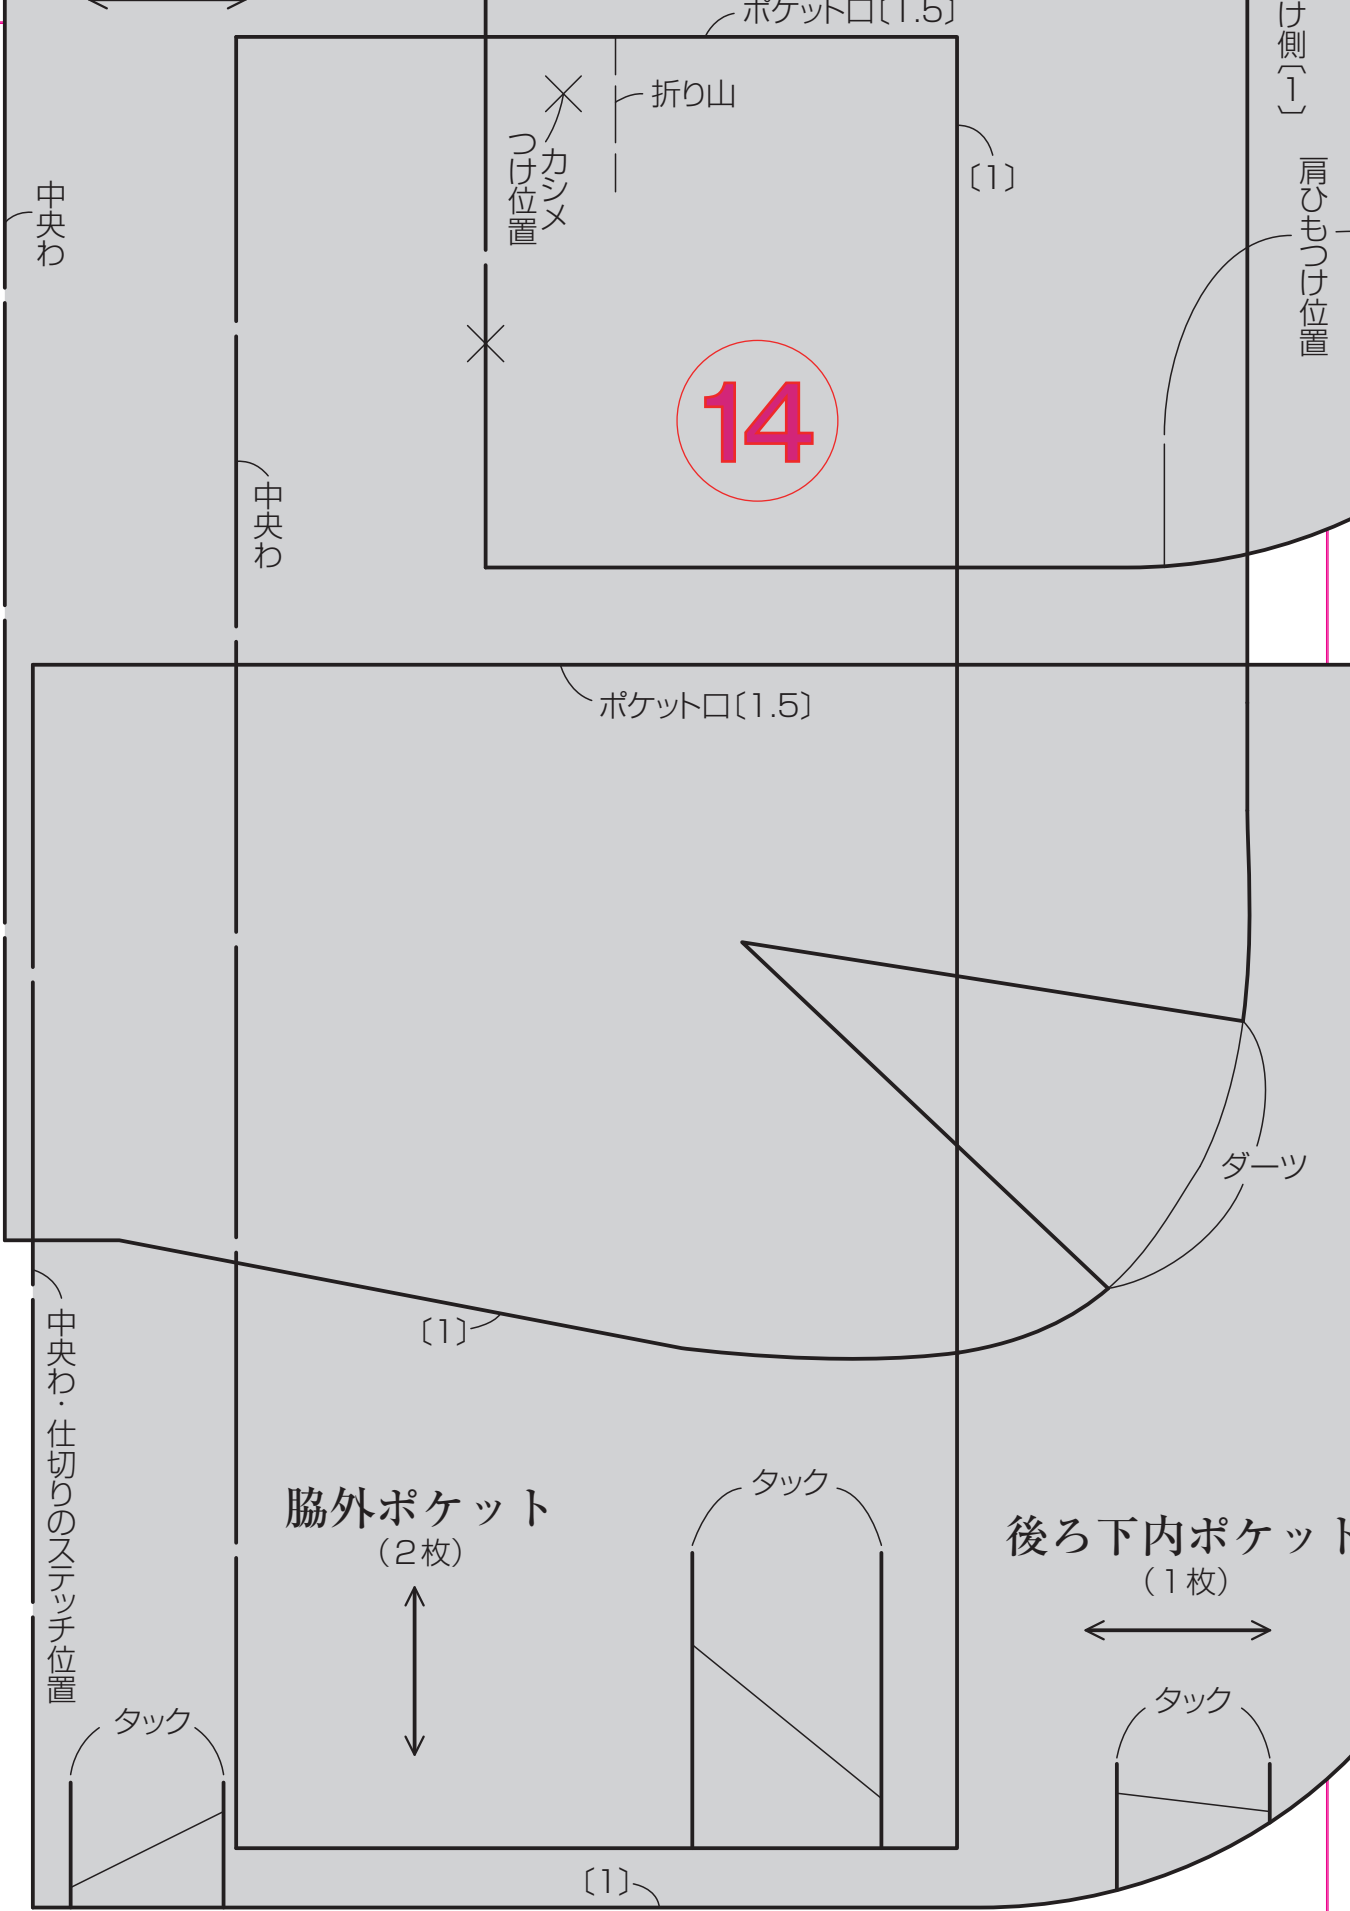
ポケット口〔1.5〕
け側〔1〕
折り山
カシメつけ位置
〔1〕
肩ひもつけ位置
中央わ
14
中央わ
ポケット口〔1.5〕
ダーツ
〔1〕
中央わ・仕切りのステッチ位置
タック
脇外ポケット
（2枚）
後ろ下内ポケット
（1枚）
タック
タック
〔1〕